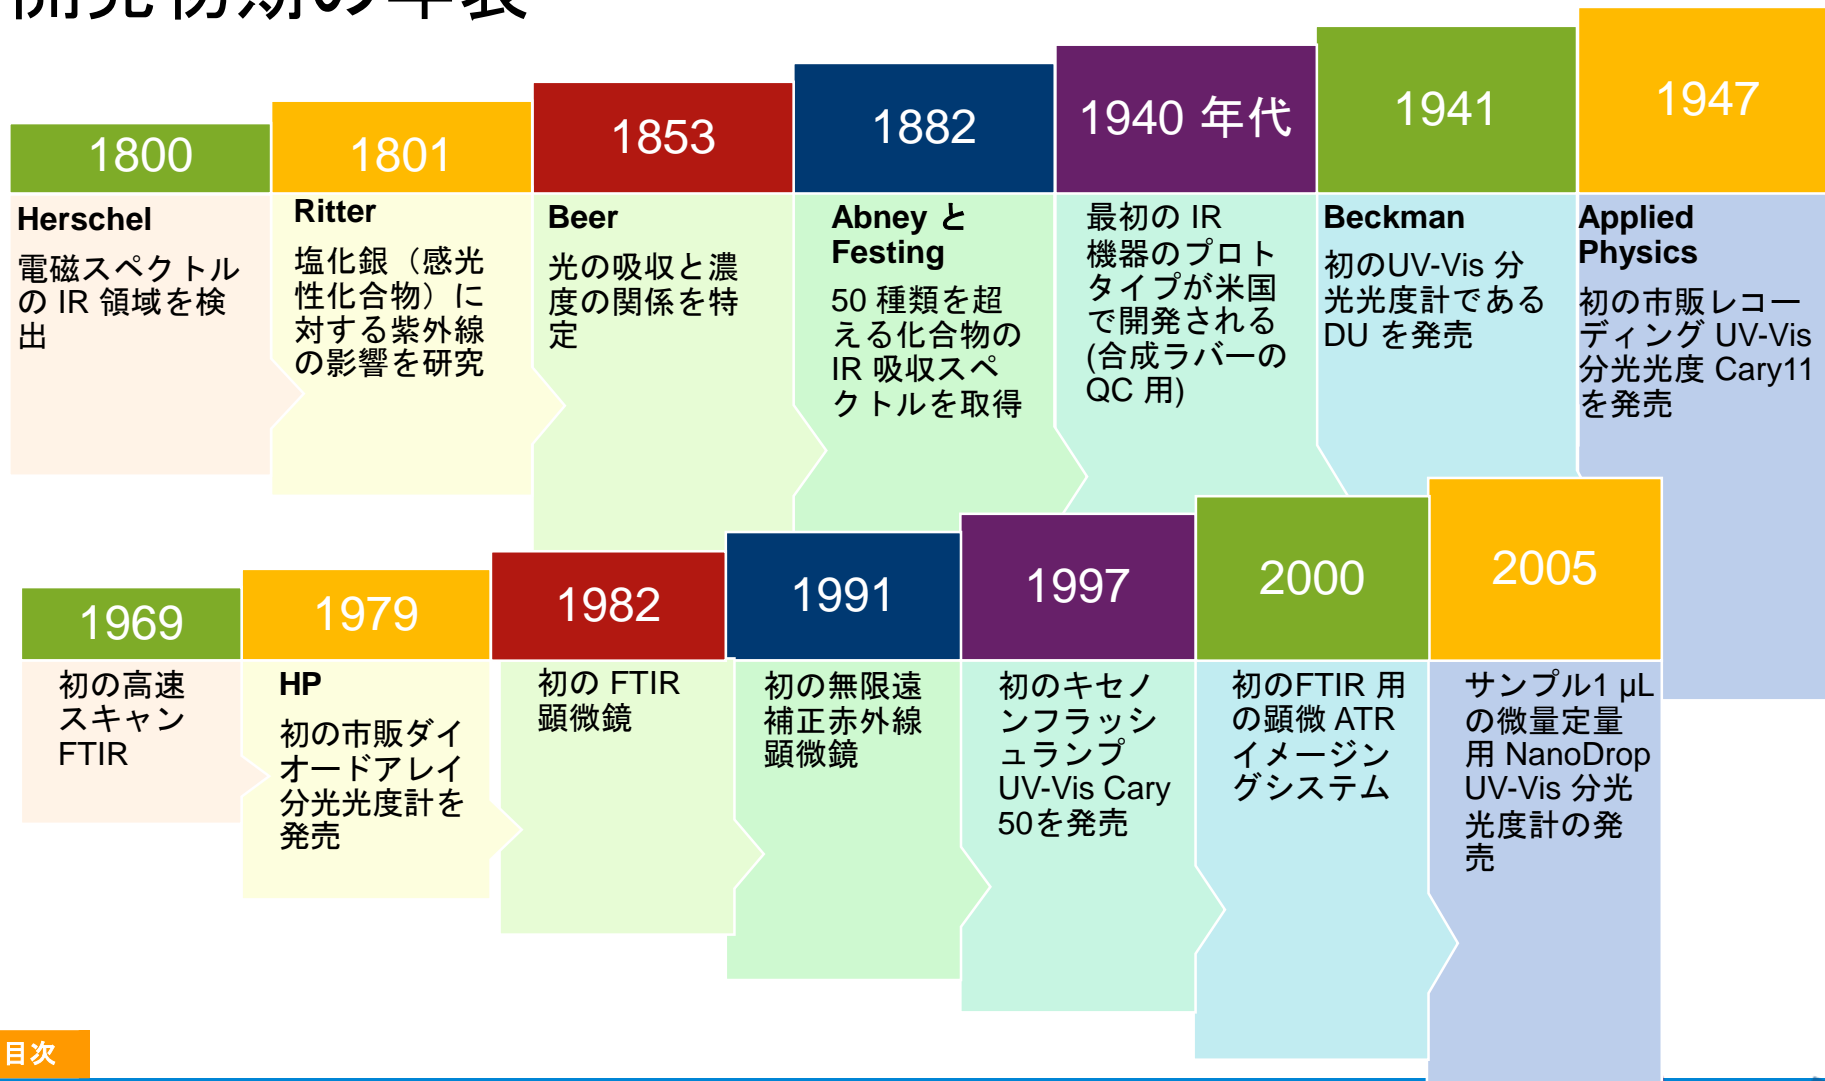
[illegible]

1800

Herschel

電磁スペクトルの IR 領域を検出

1801

Ritter

塩化銀（感光性化合物）に対する紫外線の影響を研究

1853

Beer

光の吸収と濃度の関係を特定

1882

Abney と Festing

50 種類を超える化合物の IR 吸収スペクトルを取得

1940 年代

最初の IR 機器のプロトタイプが米国で開発される (合成ラバーの QC 用)

1941

Beckman

初のUV-Vis 分光光度計である DU を発売

1947

Applied Physics

初の市販レコーディング UV-Vis 分光光度 Cary11 を発売

1969

初の高速スキャン FTIR

1979

HP

初の市販ダイオードアレイ分光光度計を発売

1982

初の FTIR 顕微鏡

1991

初の無限遠補正赤外線顕微鏡

1997

初のキセノンフラッシュランプ UV-Vis Cary 50を発売

2000

初のFTIR 用の顕微 ATR イメージングシステム

2005

サンプル1 µL の微量定量用 NanoDrop UV-Vis 分光光度計の発売

目次